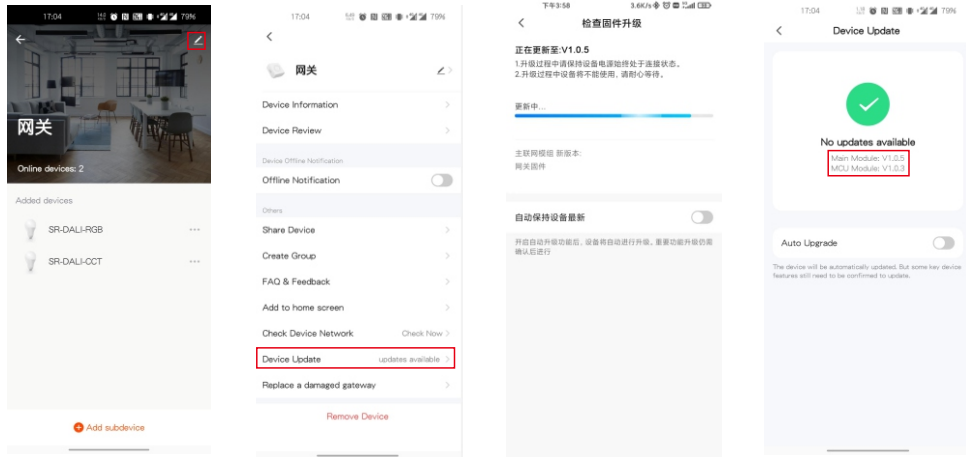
17:04 79%

网关

Online devices: 2

Added devices

SR-DALI-RGB

SR-DALI-CCT

Add subdevice

17:04 79%

网关

Device Information

Device Review

Device Offline Notification

Offline Notification

Others

Share Device

Create Group

FAQ & Feedback

Add to home screen

Check Device Network Check Now

Device Update updates available

Replace a damaged gateway

Remove Device

下午3:58 3.6K/s

检查固件升级

正在更新至:V1.0.5

1.升级过程中请保持设备电源始终处于连接状态。

2.升级过程中设备将不能使用,请耐心等待。

更新中...

主联网模组 新版本:

网关固件

自动保持设备最新

开启自动升级功能后,设备将自动进行升级,重要功能升级仍需确认后进行

17:04 79%

Device Update

No updates available

Main Module: V1.0.5

MCU Module: V1.0.3

Auto Upgrade

The device will be automatically updated. But some key device features still need to be confirmed to update.